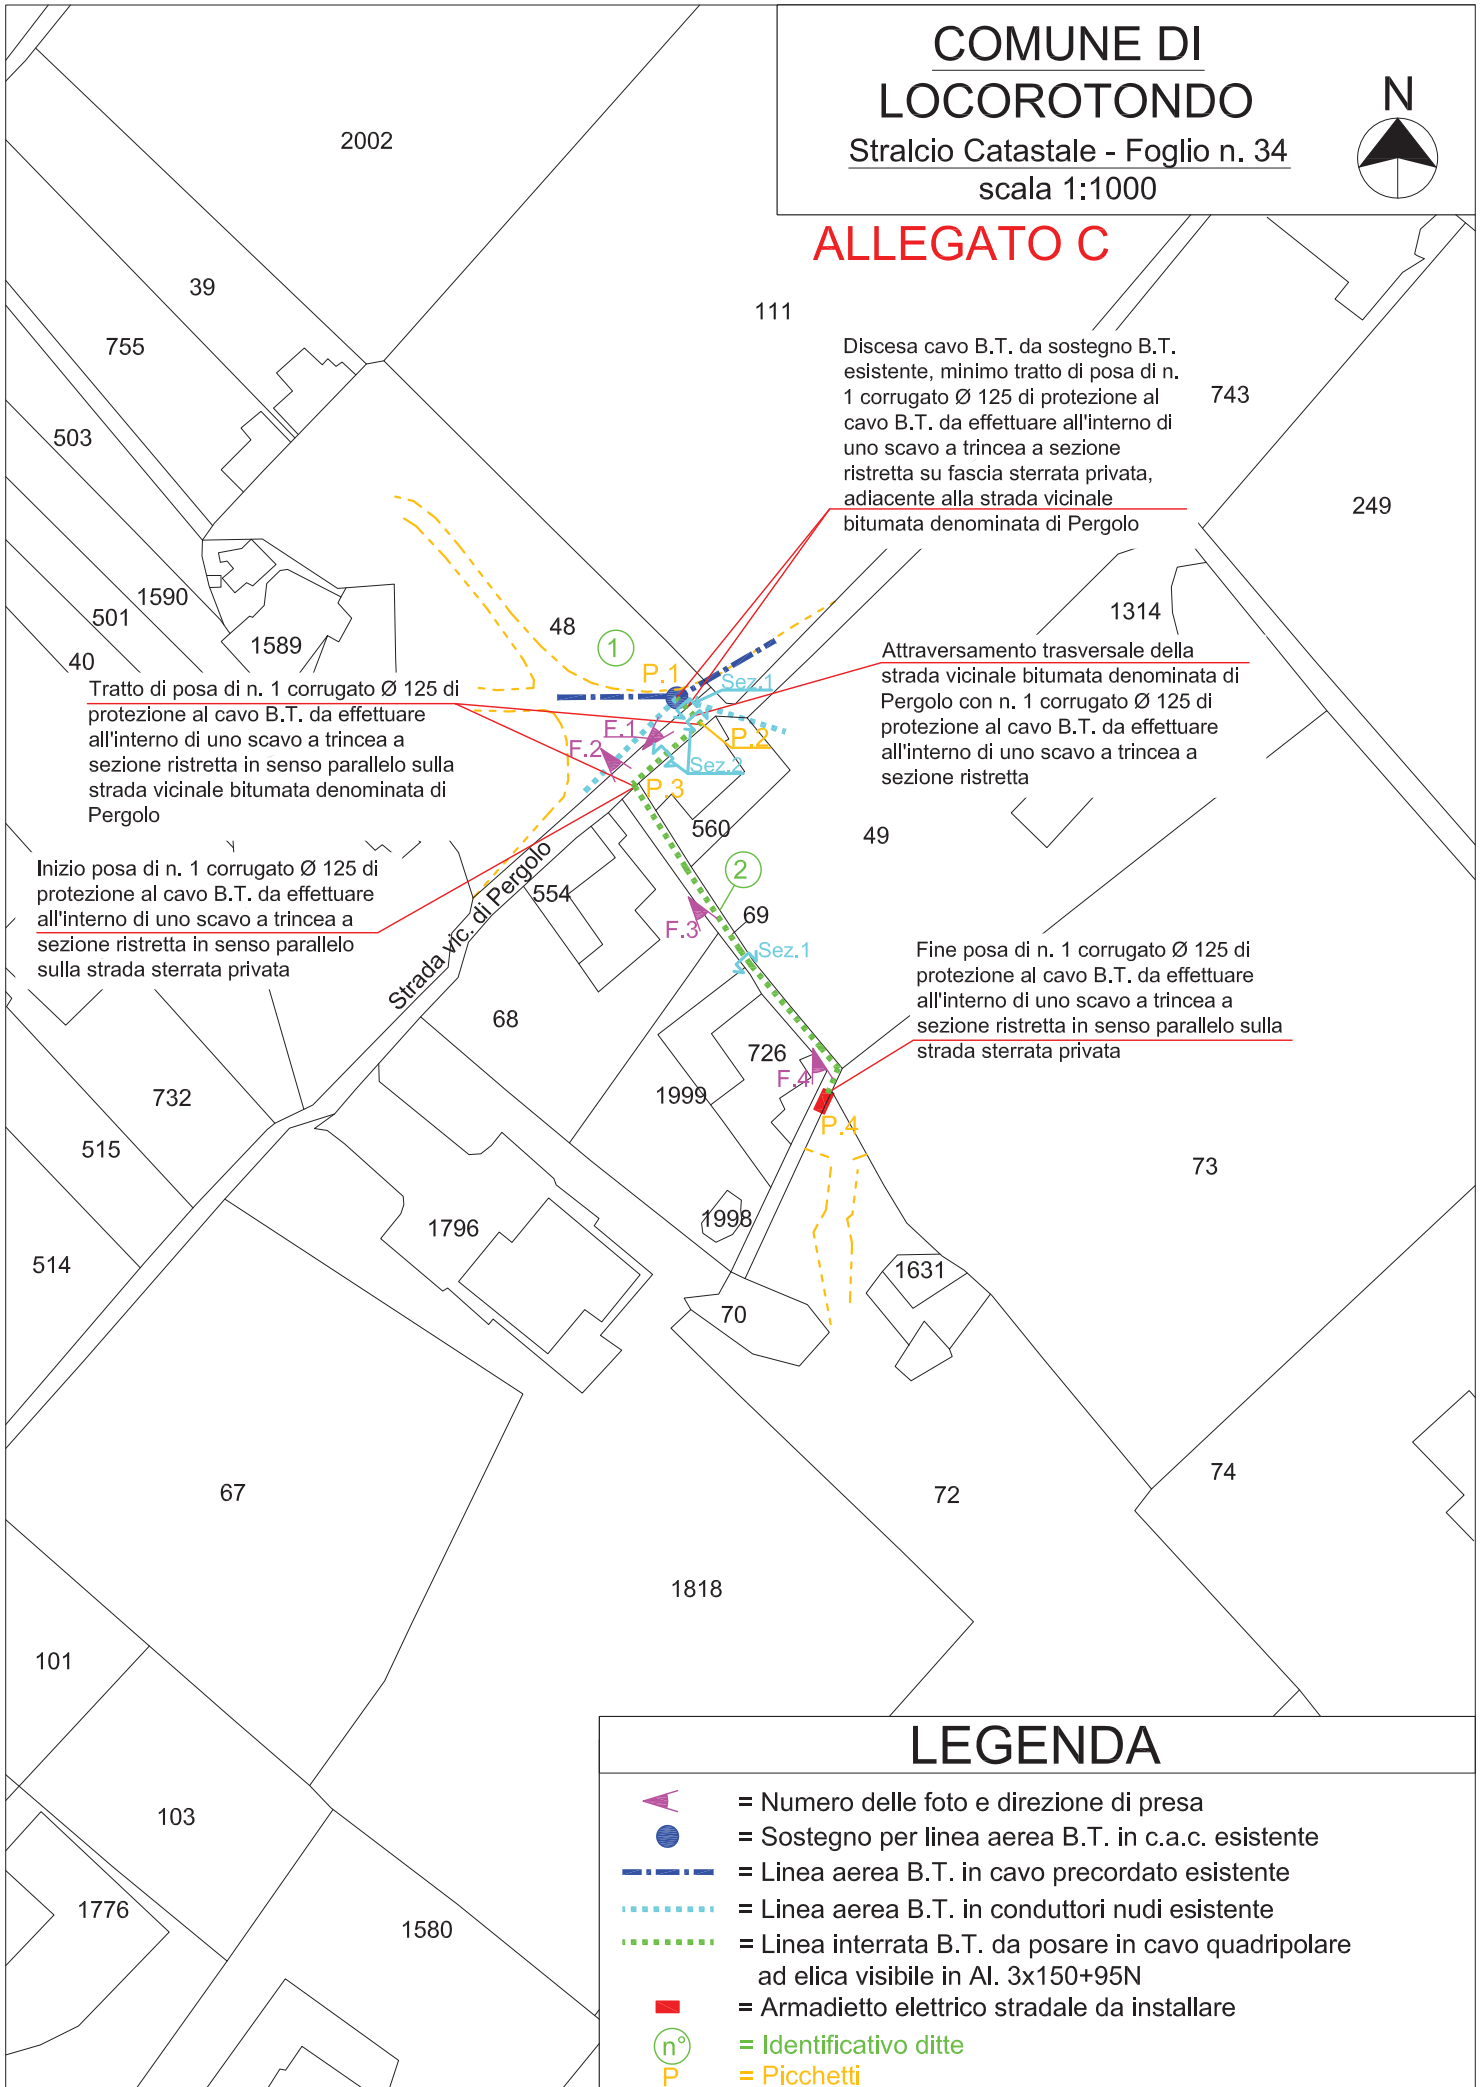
COMUNE DI
LOCOROTONDO
Stralcio Catastale - Foglio n. 34
scala 1:1000

N

ALLEGATO C

2002

39

755

503

111

743

249

Discesa cavo B.T. da sostegno B.T. esistente, minimo tratto di posa di n. 1 corrugato Ø 125 di protezione al cavo B.T. da effettuare all'interno di uno scavo a trincea a sezione ristretta su fascia sterrata privata, adiacente alla strada vicinale bitumata denominata di Pergolo

1590

501

40

1589

48

1314

1

P.1

Sez.1

Tratto di posa di n. 1 corrugato Ø 125 di protezione al cavo B.T. da effettuare all'interno di uno scavo a trincea a sezione ristretta in senso parallelo sulla strada vicinale bitumata denominata di Pergolo

F.1

F.2

P.2

Sez.2

P.3

Attraversamento trasversale della strada vicinale bitumata denominata di Pergolo con n. 1 corrugato Ø 125 di protezione al cavo B.T. da effettuare all'interno di uno scavo a trincea a sezione ristretta

560

49

Inizio posa di n. 1 corrugato Ø 125 di protezione al cavo B.T. da effettuare all'interno di uno scavo a trincea a sezione ristretta in senso parallelo sulla strada sterrata privata

Strada vic. di Pergolo

554

2

69

F.3

Sez.1

Fine posa di n. 1 corrugato Ø 125 di protezione al cavo B.T. da effettuare all'interno di uno scavo a trincea a sezione ristretta in senso parallelo sulla strada sterrata privata

68

726

F.4

732

1999

515

P.4

73

1796

1998

514

1631

70

67

72

74

1818

101

103

1776

1580

LEGENDA

= Numero delle foto e direzione di presa
= Sostegno per linea aerea B.T. in c.a.c. esistente
= Linea aerea B.T. in cavo precordato esistente
= Linea aerea B.T. in conduttori nudi esistente
= Linea interrata B.T. da posare in cavo quadripolare ad elica visibile in Al. 3x150+95N
= Armadietto elettrico stradale da installare
n° = Identificativo ditte
P = Picchetti